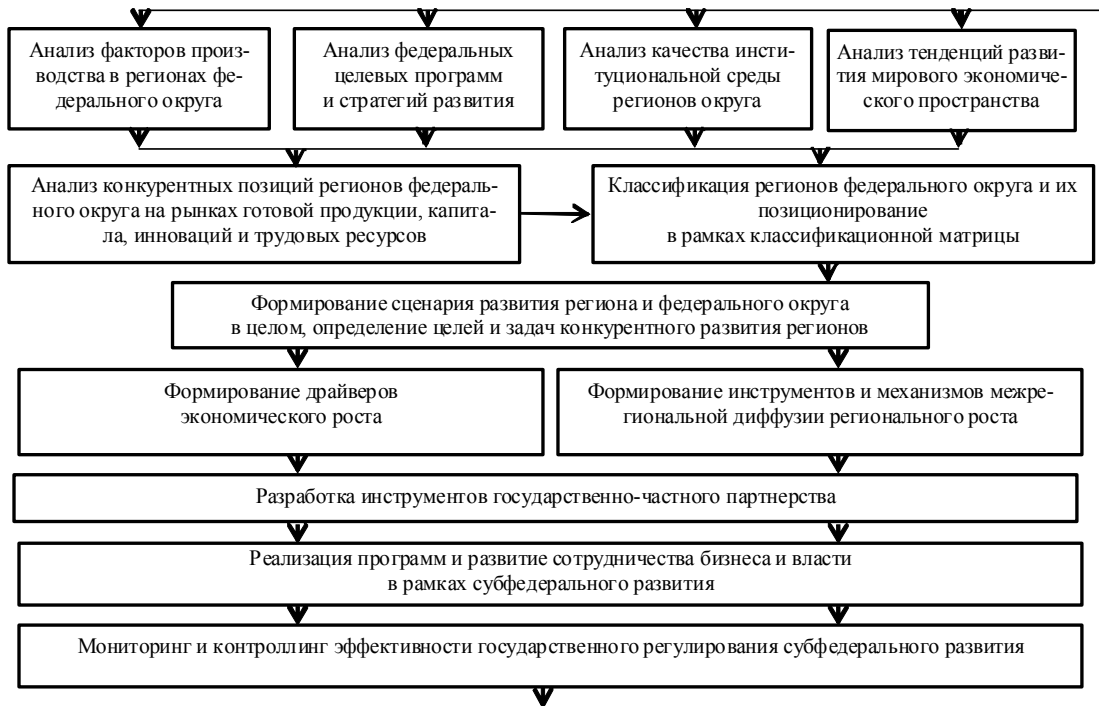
Анализ факторов производства в регионах федерального округа

Анализ федеральных целевых программ и стратегий развития

Анализ качества институциональной среды регионов округа

Анализ тенденций развития мирового экономического пространства

Анализ конкурентных позиций регионов федерального округа на рынках готовой продукции, капитала, инноваций и трудовых ресурсов

Классификация регионов федерального округа и их позиционирование в рамках классификационной матрицы

Формирование сценария развития региона и федерального округа в целом, определение целей и задач конкурентного развития регионов

Формирование драйверов экономического роста

Формирование инструментов и механизмов межрегиональной диффузии регионального роста

Разработка инструментов государственно-частного партнерства

Реализация программ и развитие сотрудничества бизнеса и власти в рамках субфедерального развития

Мониторинг и контроллинг эффективности государственного регулирования субфедерального развития